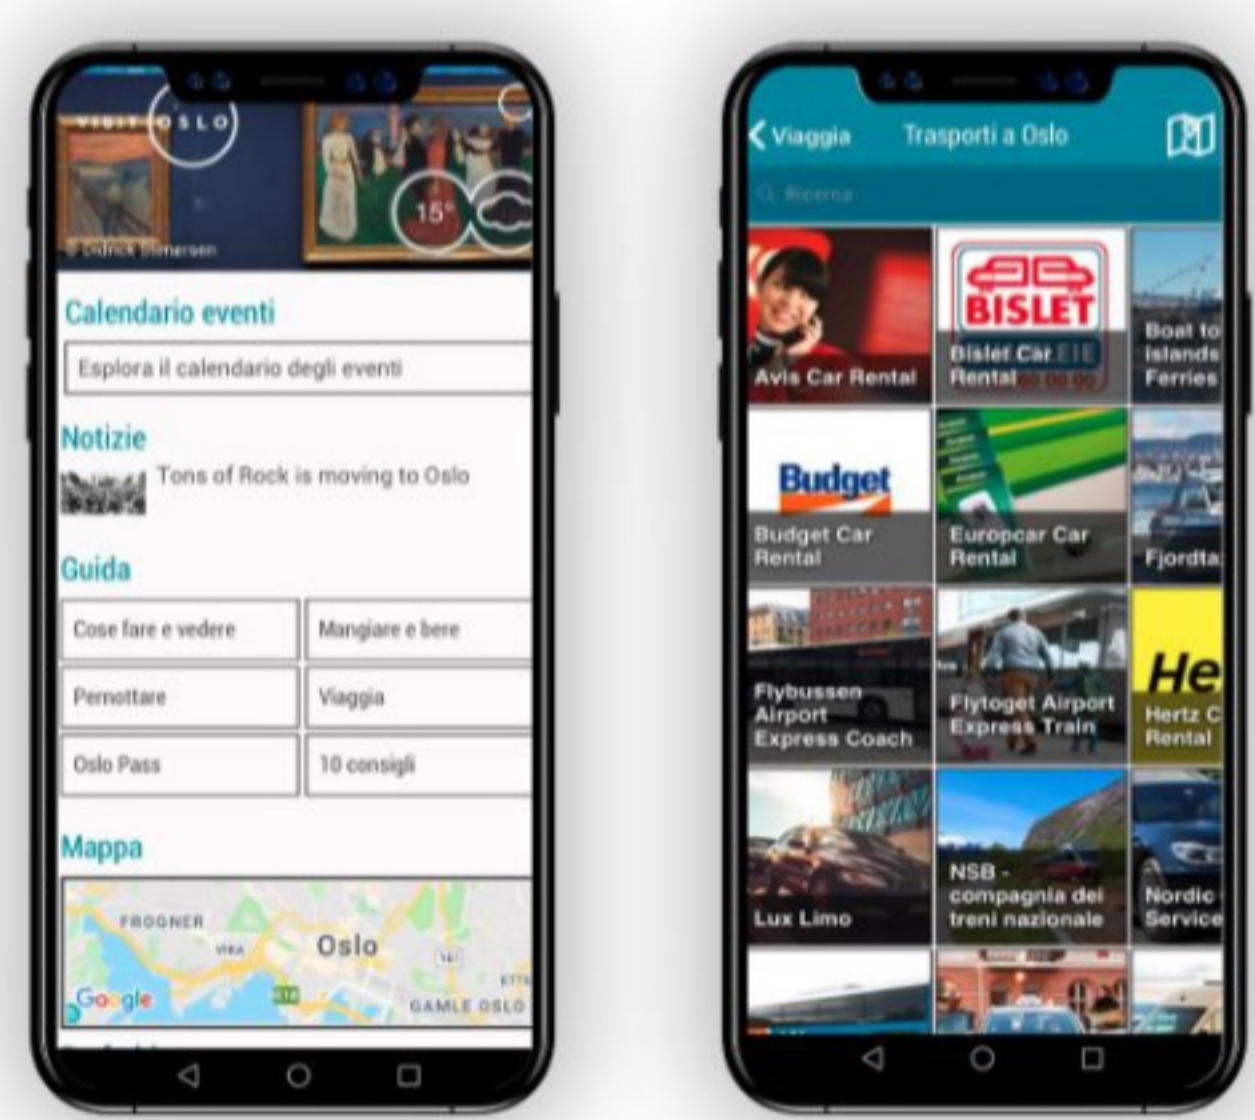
VISIT OSLO

© Didrick Stenersen

15°

Calendario eventi

Esplora il calendario degli eventi

Notizie

Tons of Rock is moving to Oslo

Guida

| Cose fare e vedere | Mangiare e bere |
|---|---|
| Pernottare | Viaggia |
| Oslo Pass | 10 consigli |

Mappa

FROGNER
VIKA
Oslo
Google
GAMLE OSLO

Viaggia
Trasporti a Oslo

Ricerca

Avis Car Rental

BISLET
Bislet Car Rental

Boat to islands Ferries

Budget
Budget Car Rental

Europcar Car Rental

Fjordta

Flybussen Airport Express Coach

Flytoget Airport Express Train

He
Hertz C Rental

Lux Limo

NSB - compagnia dei treni nazionale

Nordic Service